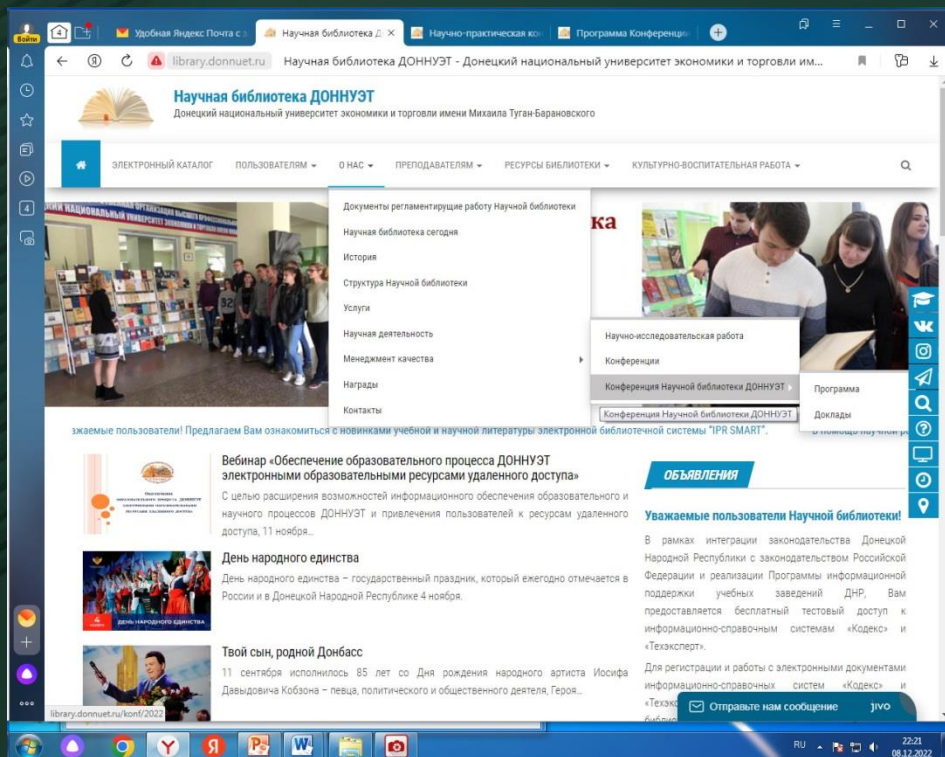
Войти

4

Удобная Яндекс Почта с з

Научная библиотека Д

Научно-практическая ко

Программа Конференци

library.donnuet.ru   Научная библиотека ДОННУЭТ - Донецкий национальный университет экономики и торговли им...

Научная библиотека ДОННУЭТ
Донецкий национальный университет экономики и торговли имени Михаила Туган-Барановского

ЭЛЕКТРОННЫЙ КАТАЛОГ   ПОЛЬЗОВАТЕЛЯМ ▾   О НАС ▾   ПРЕПОДАВАТЕЛЯМ ▾   РЕСУРСЫ БИБЛИОТЕКИ ▾   КУЛЬТУРНО-ВОСПИТАТЕЛЬНАЯ РАБОТА ▾

Документы регламентирующие работу Научной библиотеки
Научная библиотека сегодня
История
Структура Научной библиотеки
Услуги
Научная деятельность
Менеджмент качества
Награды
Контакты

Научно-исследовательская работа
Конференции
Конференция Научной библиотеки ДОННУЭТ

Программа
Доклады

Конференция Научной библиотеки ДОННУЭТ

ажаемые пользователи! Предлагаем Вам ознакомиться с новинками учебной и научной литературы электронной библиотечной системы "IPR SMART".

Вебинар «Обеспечение образовательного процесса ДОННУЭТ электронными образовательными ресурсами удаленного доступа»
С целью расширения возможностей информационного обеспечения образовательного и научного процессов ДОННУЭТ и привлечения пользователей к ресурсам удаленного доступа, 11 ноября...

День народного единства
День народного единства – государственный праздник, который ежегодно отмечается в России и в Донецкой Народной Республике 4 ноября.

ДЕНЬ НАРОДНОГО ЕДИНСТВА

Твой сын, родной Донбасс
11 сентября исполнилось 85 лет со Дня рождения народного артиста Иосифа Давыдовича Кобзона – певца, политического и общественного деятеля, Героя...

ОБЪЯВЛЕНИЯ

Уважаемые пользователи Научной библиотеки!
В рамках интеграции законодательства Донецкой Народной Республики с законодательством Российской Федерации и реализации Программы информационной поддержки учебных заведений ДНР, Вам предоставляется бесплатный тестовый доступ к информационно-справочным системам «Кодекс» и «Техэксперт».
Для регистрации и работы с электронными документами информационно-справочных систем «Кодекс» и «Техэ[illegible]

Отправьте нам сообщение   jivo

library.donnuet.ru/konf/2022

RU   22:21   08.12.2022